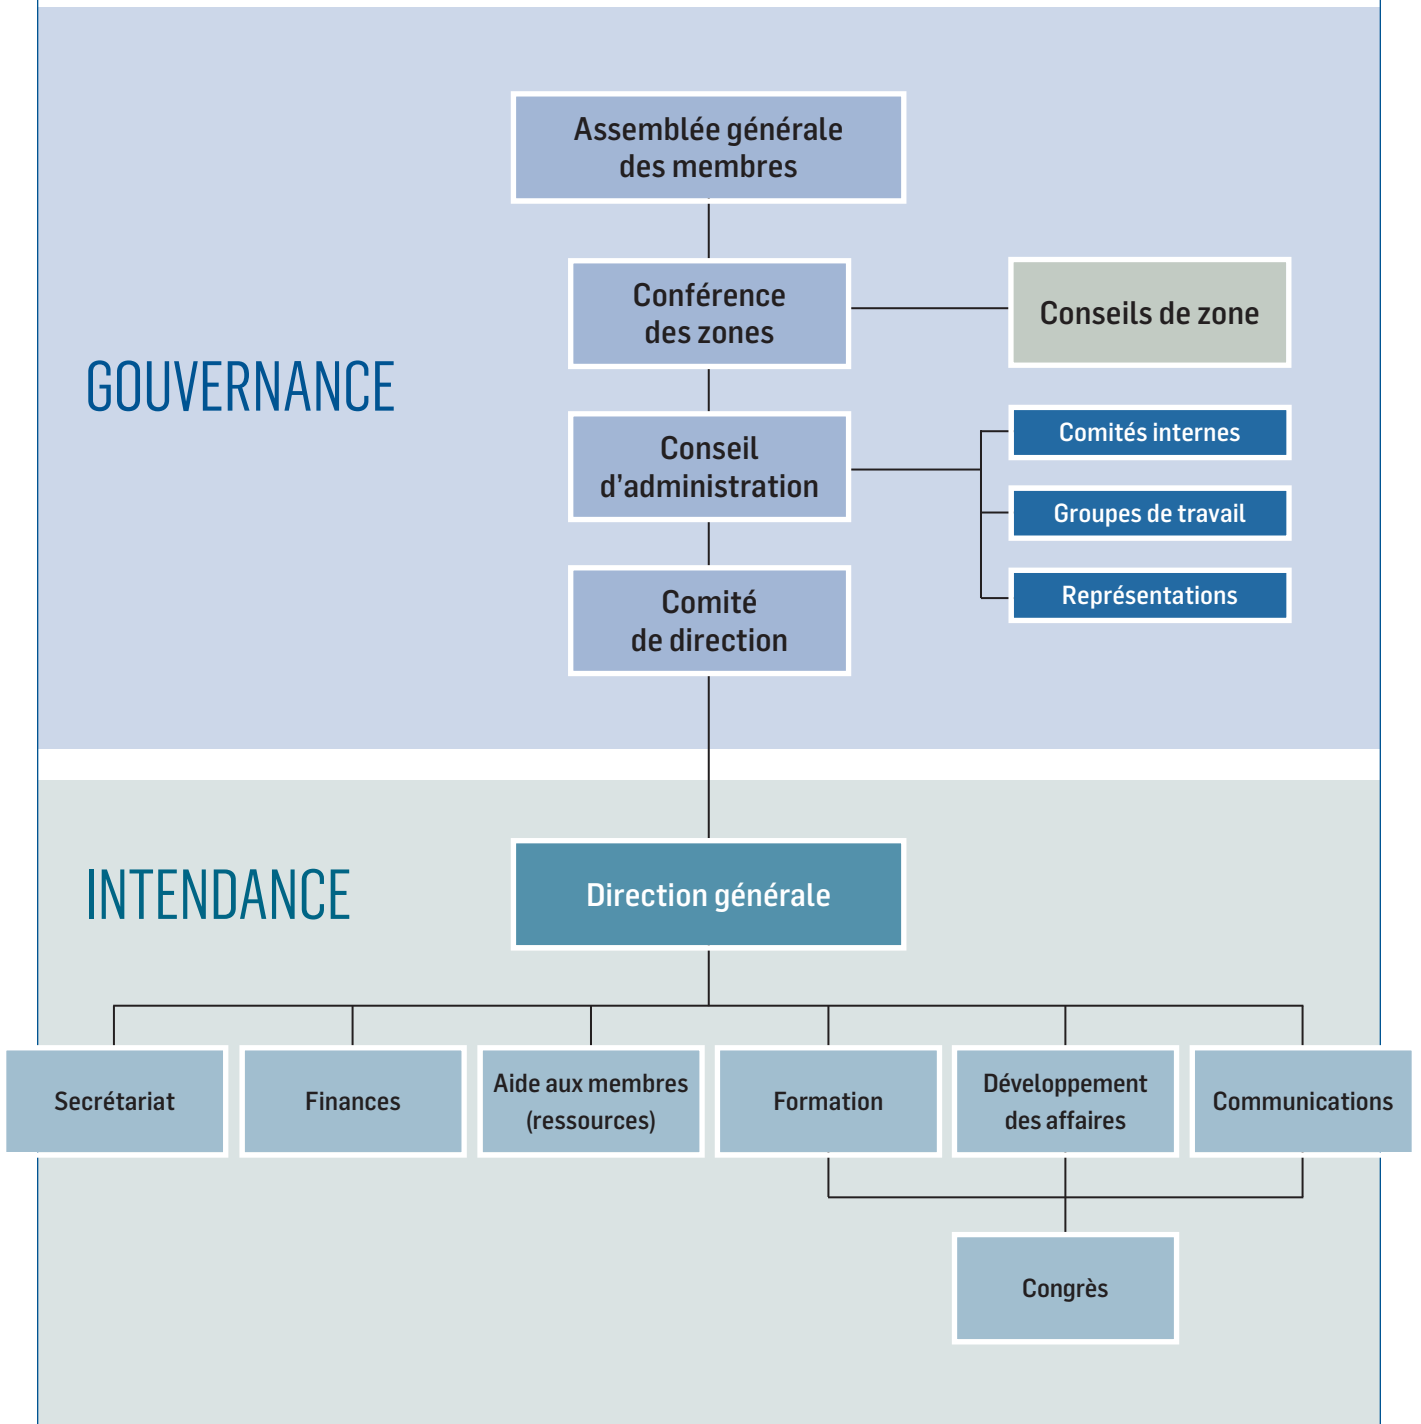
GOUVERNANCE

Assemblée générale des membres

Conférence des zones

Conseils de zone

Conseil d'administration

Comités internes

Groupes de travail

Représentations

Comité de direction

INTENDANCE

Direction générale

Secrétariat

Finances

Aide aux membres (ressources)

Formation

Développement des affaires

Communications

Congrès